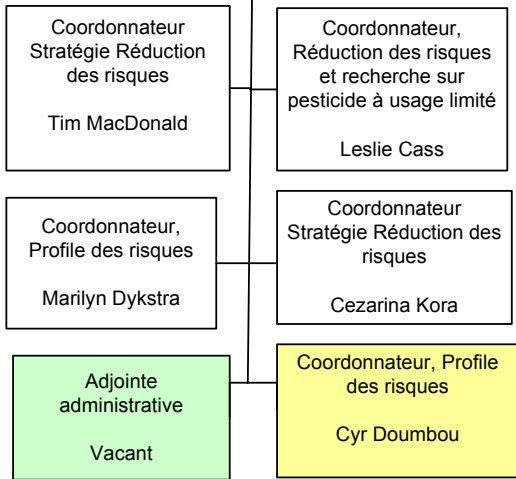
Coordonnateur Stratégie Réduction des risques

Tim MacDonald

Coordonnateur, Réduction des risques et recherche sur pesticide à usage limité

Leslie Cass

Coordonnateur, Profile des risques

Marilyn Dykstra

Coordonnateur Stratégie Réduction des risques

Cezarina Kora

Adjointe administrative

Vacant

Coordonnateur, Profile des risques

Cyr Doumbou